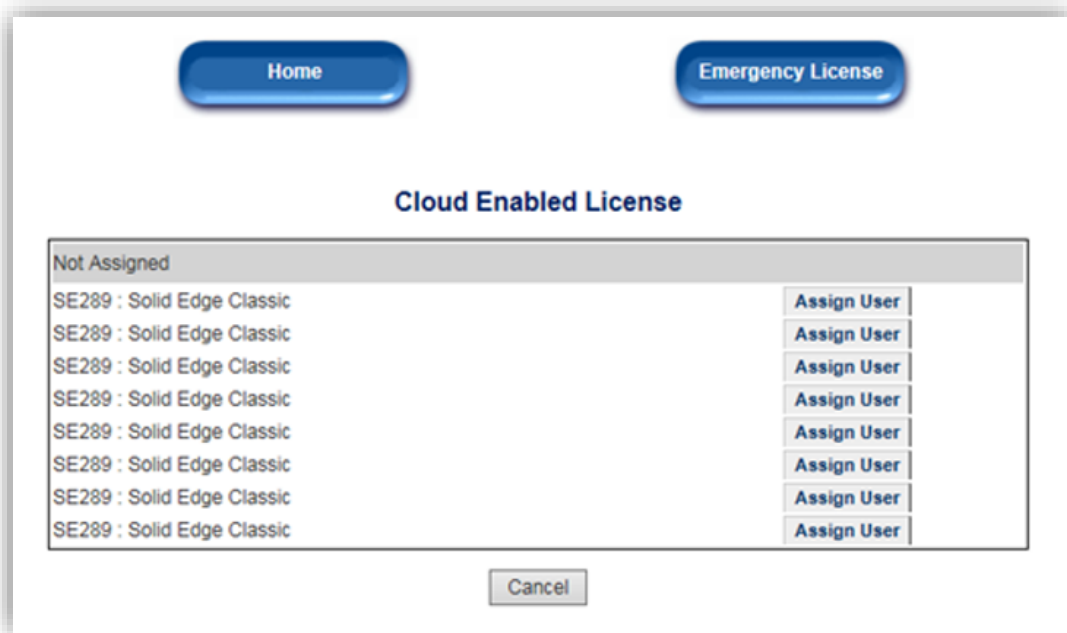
Home

Emergency License

Cloud Enabled License

| Not Assigned | |
|---|---|
| SE289 : Solid Edge Classic | Assign User |
| SE289 : Solid Edge Classic | Assign User |
| SE289 : Solid Edge Classic | Assign User |
| SE289 : Solid Edge Classic | Assign User |
| SE289 : Solid Edge Classic | Assign User |
| SE289 : Solid Edge Classic | Assign User |
| SE289 : Solid Edge Classic | Assign User |
| SE289 : Solid Edge Classic | Assign User |

Cancel